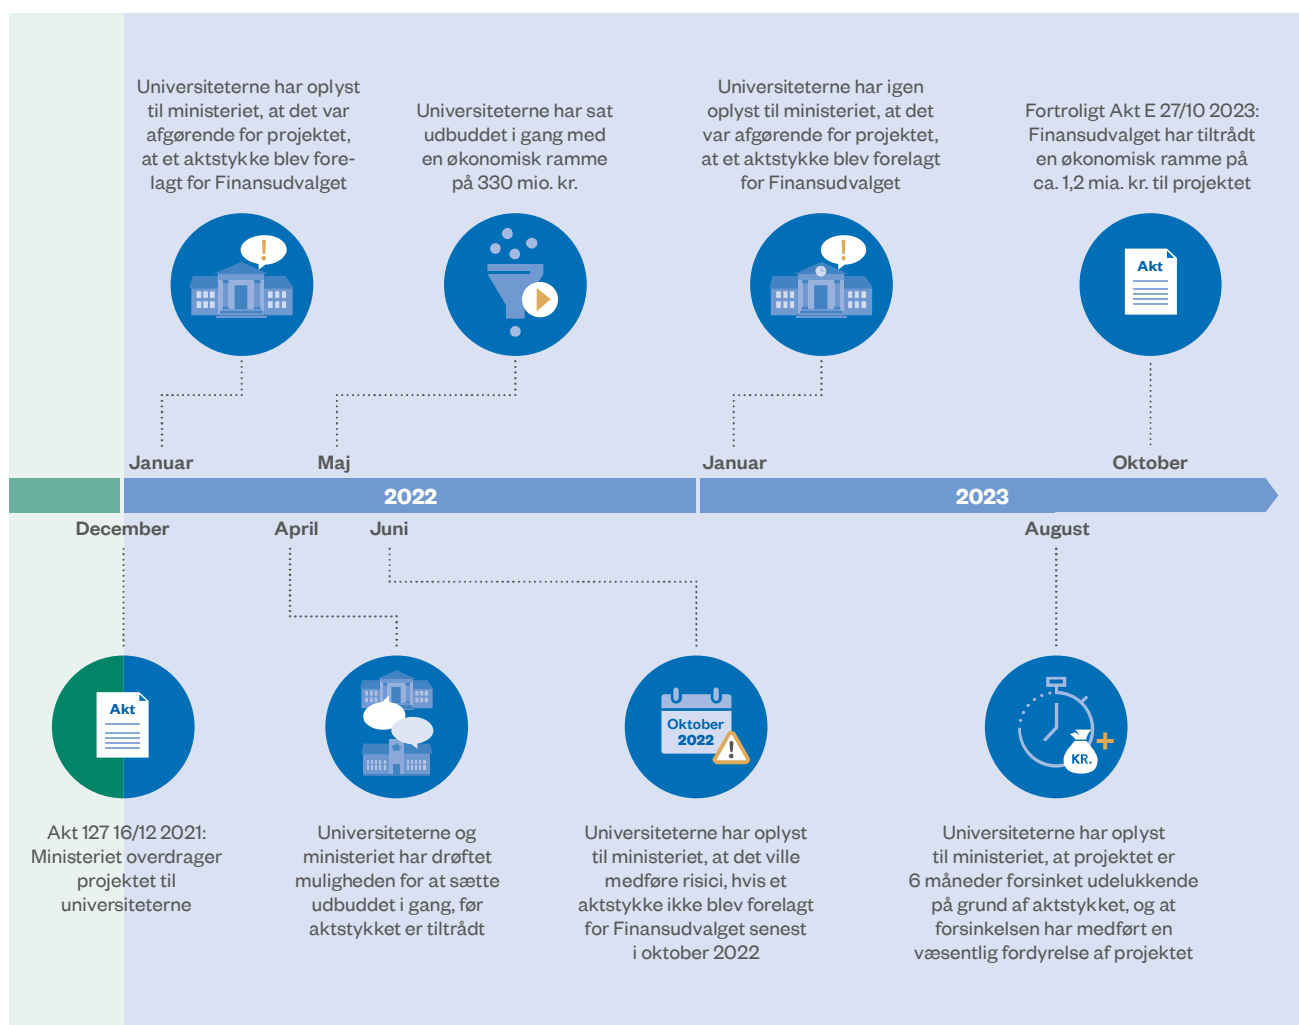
Universiteterne har oplyst til ministeriet, at det var afgørende for projektet, at et aktstykke blev forelagt for Finansudvalget

Universiteterne har sat udbuddet i gang med en økonomisk ramme på 330 mio. kr.

Universiteterne har igen oplyst til ministeriet, at det var afgørende for projektet, at et aktstykke blev forelagt for Finansudvalget

Fortroligt Akt E 27/10 2023: Finansudvalget har tiltrådt en økonomisk ramme på ca. 1,2 mia. kr. til projektet

Akt

Januar

Maj

Januar

Oktober

2022

2023

December

April

Juni

August

Akt

Oktober 2022

KR.

Akt 127 16/12 2021: Ministeriet overdrager projektet til universiteterne

Universiteterne og ministeriet har drøftet muligheden for at sætte udbuddet i gang, før aktstykket er tiltrådt

Universiteterne har oplyst til ministeriet, at det ville medføre risici, hvis et aktstykke ikke blev forelagt for Finansudvalget senest i oktober 2022

Universiteterne har oplyst til ministeriet, at projektet er 6 måneder forsinket udelukkende på grund af aktstykket, og at forsinkelsen har medført en væsentlig fordyrelse af projektet